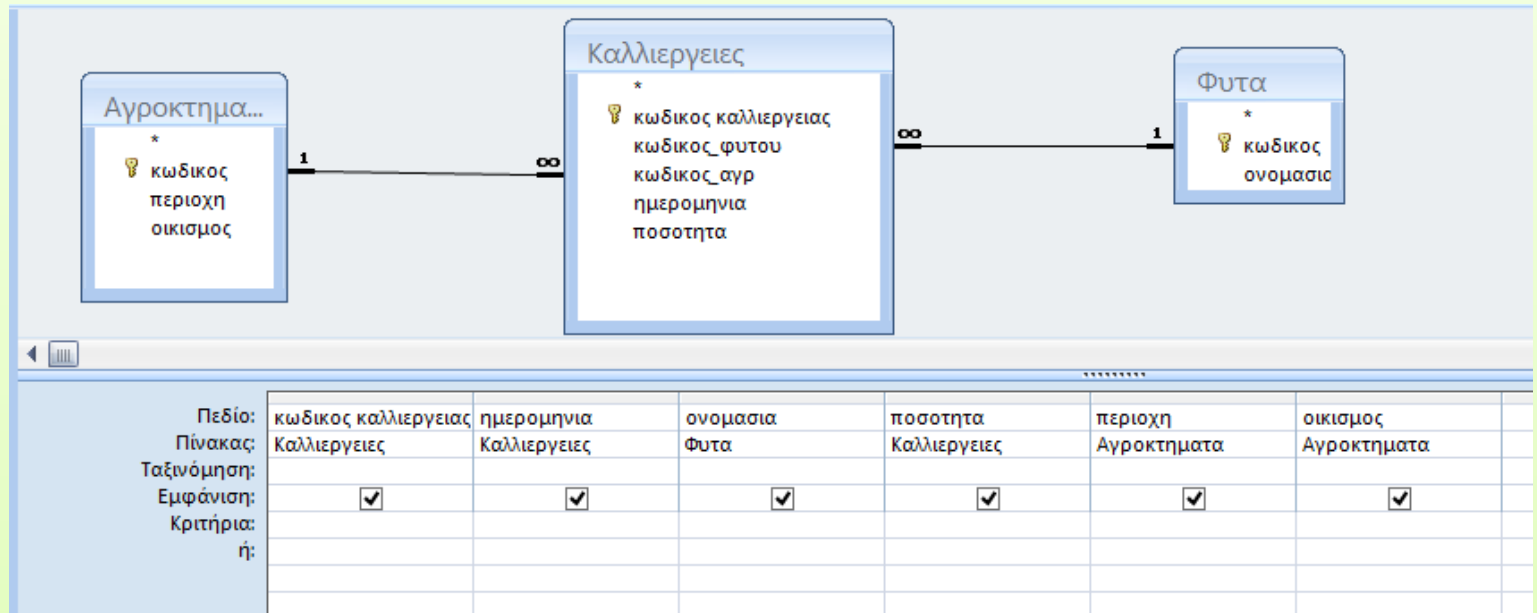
Αγροκτημα...
*
κωδικος
περιοχη
οικισμος

1
∞

Καλλιεργειες
*
κωδικος καλλιεργειας
κωδικος_φυτου
κωδικος_αγρ
ημερομηνια
ποσοτητα

∞
1

Φυτα
*
κωδικος
ονομασια

| | | | | | | |
|---|---|---|---|---|---|---|
| Πεδίο: | κωδικος καλλιεργειας | ημερομηνια | ονομασια | ποσοτητα | περιοχη | οικισμος |
| Πίνακας: | Καλλιεργειες | Καλλιεργειες | Φυτα | Καλλιεργειες | Αγροκτηματα | Αγροκτηματα |
| Ταξινόμηση: | | | | | | |
| Εμφάνιση: | ✔ | ✔ | ✔ | ✔ | ✔ | ✔ |
| Κριτήρια: | | | | | | |
| ή: | | | | | | |